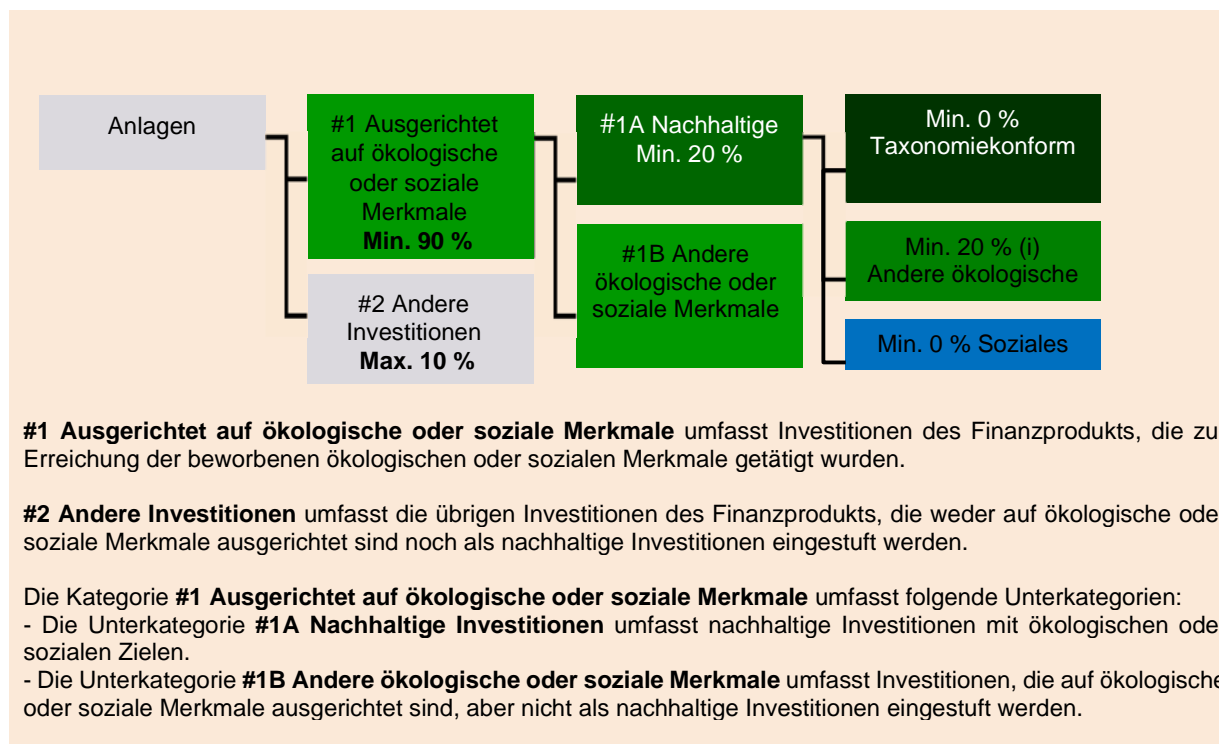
Anlagen

#1 Ausgerichtet auf ökologische oder soziale Merkmale **Min. 90 %**

#2 Andere Investitionen **Max. 10 %**

#1A Nachhaltige Min. 20 %

#1B Andere ökologische oder soziale Merkmale

Min. 0 % Taxonomiekonform

Min. 20 % (i) Andere ökologische

Min. 0 % Soziales

**#1 Ausgerichtet auf ökologische oder soziale Merkmale** umfasst Investitionen des Finanzprodukts, die zu Erreichung der beworbenen ökologischen oder sozialen Merkmale getätigt wurden.

**#2 Andere Investitionen** umfasst die übrigen Investitionen des Finanzprodukts, die weder auf ökologische ode soziale Merkmale ausgerichtet sind noch als nachhaltige Investitionen eingestuft werden.

Die Kategorie **#1 Ausgerichtet auf ökologische oder soziale Merkmale** umfasst folgende Unterkategorien:
- Die Unterkategorie **#1A Nachhaltige Investitionen** umfasst nachhaltige Investitionen mit ökologischen ode sozialen Zielen.
- Die Unterkategorie **#1B Andere ökologische oder soziale Merkmale** umfasst Investitionen, die auf ökologische oder soziale Merkmale ausgerichtet sind, aber nicht als nachhaltige Investitionen eingestuft werden.